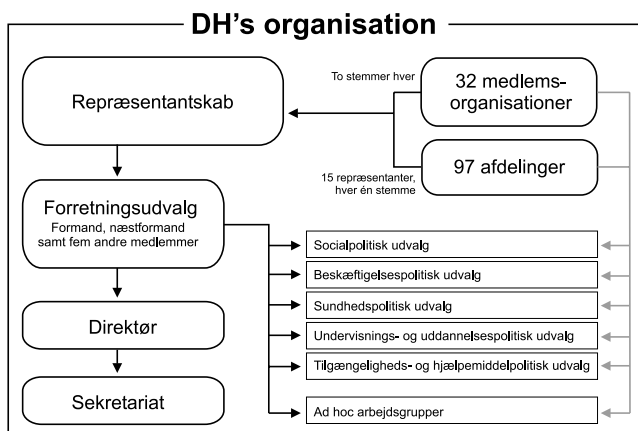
DH's organisation

Repræsentantskab

To stemmer hver

32 medlemsorganisationer

97 afdelinger

15 repræsentanter, hver én stemme

Forretningsudvalg
Formand, næstformand samt fem andre medlemmer

Direktør

Sekretariat

Socialpolitisk udvalg

Beskæftigelsespolitisk udvalg

Sundhedspolitisk udvalg

Undervisnings- og uddannelsespolitisk udvalg

Tilgængeligheds- og hjælpemiddelpolitisk udvalg

Ad hoc arbejdsgrupper